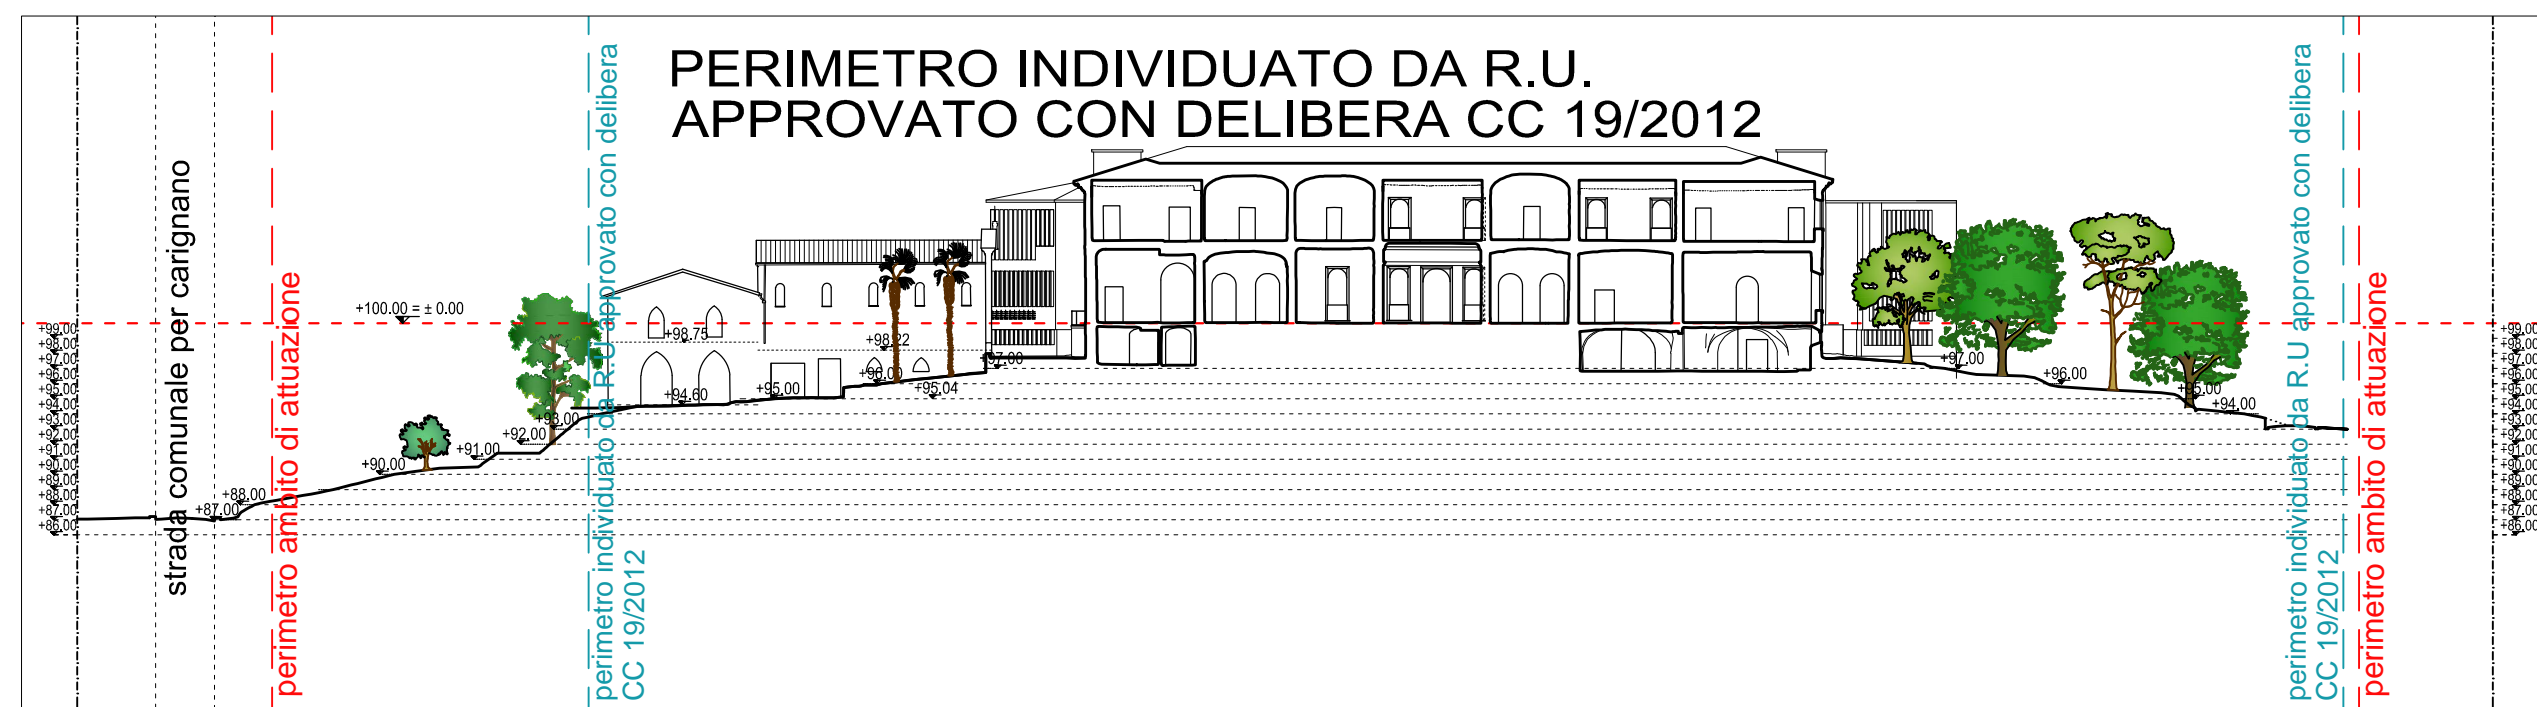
PERIMETRO INDIVIDUATO DA R.U.
APPROVATO CON DELIBERA CC 19/2012

strada comunale per carignano

perimetro ambito di attuazione

perimetro individuato da R.U approvato con delibera CC 19/2012

+99.00
+98.00
+97.00
+96.00
+95.00
+94.00
+93.00
+92.00
+91.00
+90.00
+89.00
+88.00
+87.00
+86.00

+100.00 = ± 0.00

+98.75
+98.22
+97.00
+96.00
+95.04
+95.00
+94.60
+93.00
+92.00
+91.00
+90.00
+88.00
+87.00

+97.00
+96.00
+95.00
+94.00

perimetro individuato da R.U approvato con delibera CC 19/2012

perimetro ambito di attuazione

+99.00
+98.00
+97.00
+96.00
+95.00
+94.00
+93.00
+92.00
+91.00
+90.00
+89.00
+88.00
+87.00
+86.00